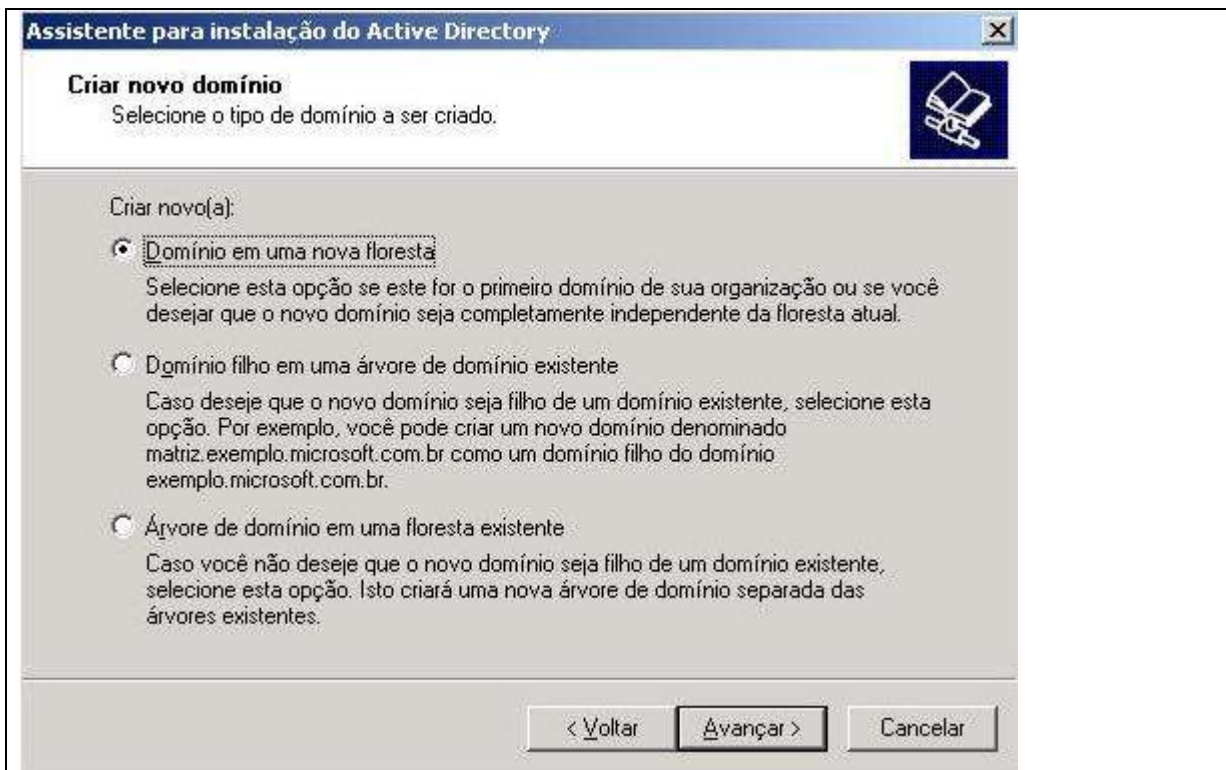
Assistente para instalação do Active Directory

Criar novo domínio
Selecione o tipo de domínio a ser criado.

Criar novo(a):

Domínio em uma nova floresta
Selecione esta opção se este for o primeiro domínio de sua organização ou se você desejar que o novo domínio seja completamente independente da floresta atual.

Domínio filho em uma árvore de domínio existente
Caso deseje que o novo domínio seja filho de um domínio existente, selecione esta opção. Por exemplo, você pode criar um novo domínio denominado matriz.exemplo.microsoft.com.br como um domínio filho do domínio exemplo.microsoft.com.br.

Árvore de domínio em uma floresta existente
Caso você não deseje que o novo domínio seja filho de um domínio existente, selecione esta opção. Isto criará uma nova árvore de domínio separada das árvores existentes.

< Voltar | Avançar > | Cancelar